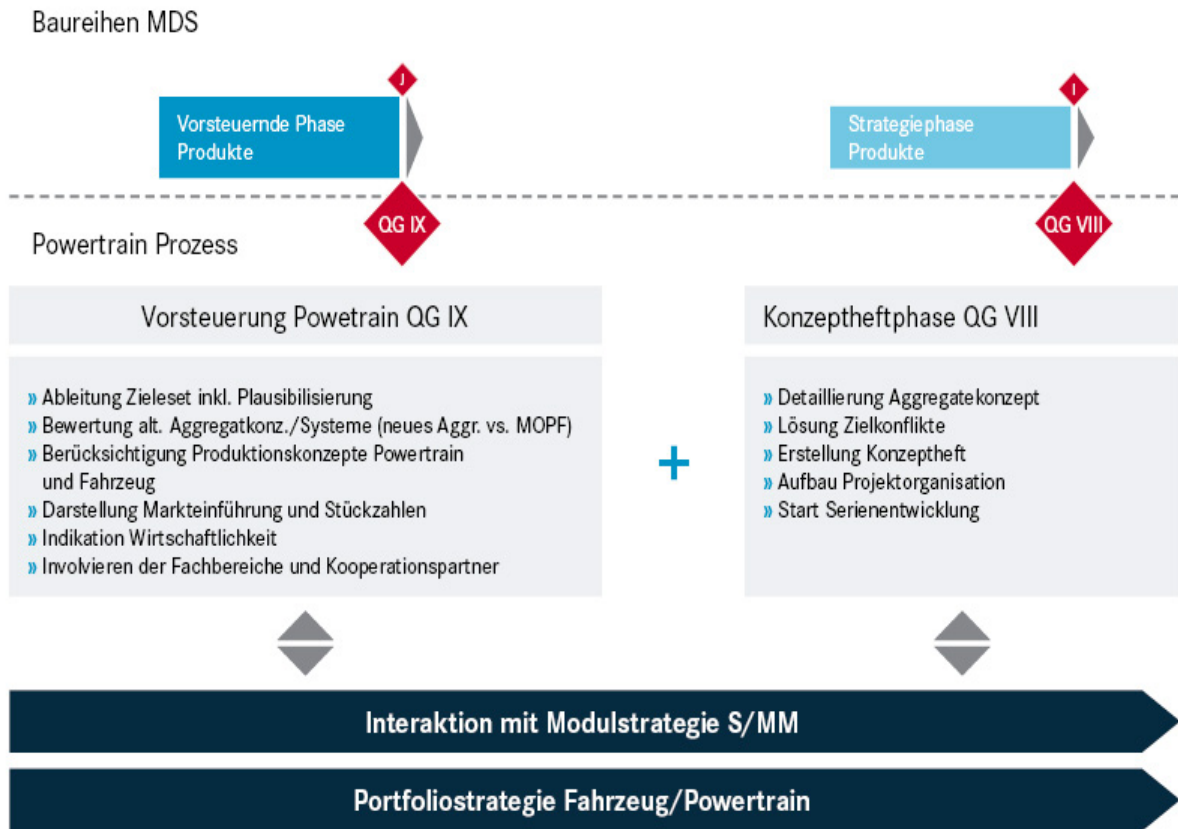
Baureihen MDS

J

Vorsteuernde Phase Produkte

I

Strategiephase Produkte

QG IX

QG VIII

Powertrain Prozess

Vorsteuerung Powetrain QG IX

» Ableitung Zieleset inkl. Plausibilisierung
» Bewertung alt. Aggregatkonz./Systeme (neues Aggr. vs. MOPF)
» Berücksichtigung Produktionskonzepte Powertrain und Fahrzeug
» Darstellung Markteinführung und Stückzahlen
» Indikation Wirtschaftlichkeit
» Involvieren der Fachbereiche und Kooperationspartner

+

Konzeptheftphase QG VIII

» Detaillierung Aggregatekonzept
» Lösung Zielkonflikte
» Erstellung Konzeptheft
» Aufbau Projektorganisation
» Start Serienentwicklung

Interaktion mit Modulstrategie S/MM

Portfoliostrategie Fahrzeug/Powertrain